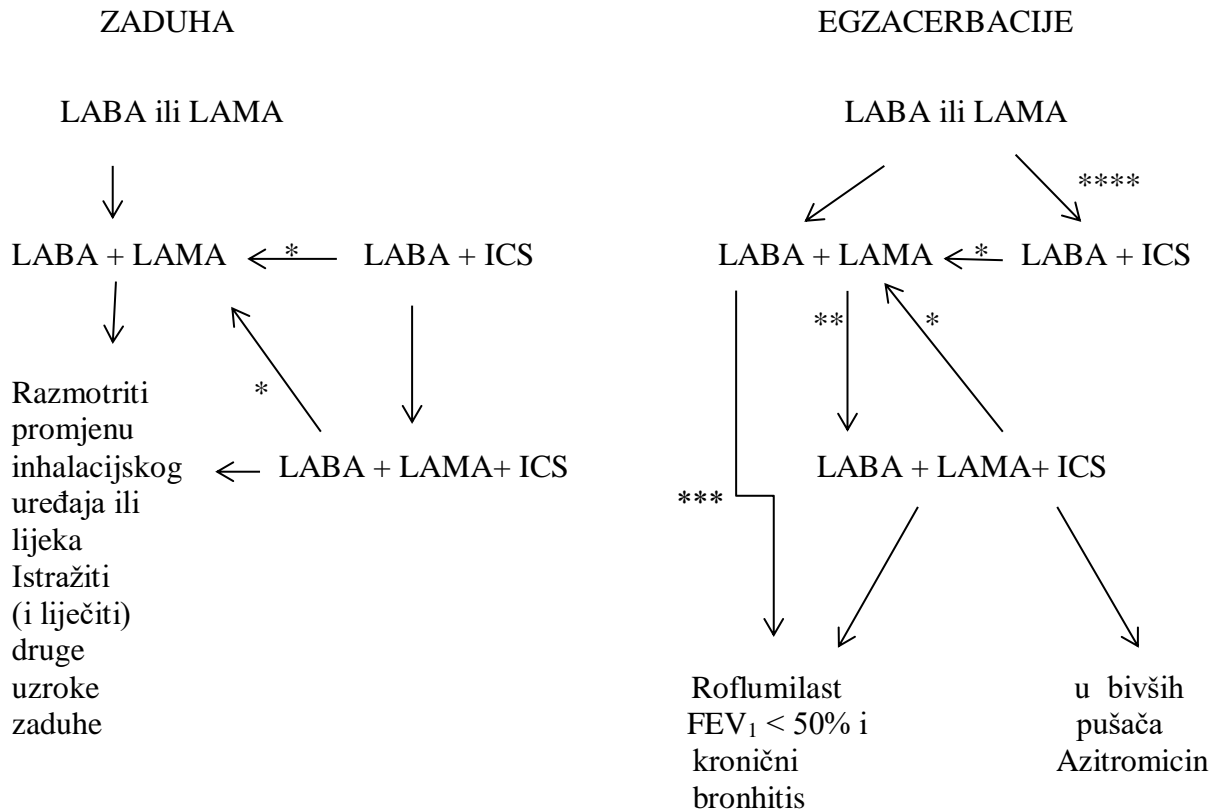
ZADUHA

LABA ili LAMA

LABA + LAMA * LABA + ICS

Razmotriti promjenu inhalacijskog uređaja ili lijeka
Istražiti (i liječiti) druge uzroke zaduhe

*

LABA + LAMA+ ICS

EGZACERBACIJE

LABA ili LAMA

****

LABA + LAMA * LABA + ICS

** *

LABA + LAMA+ ICS

***

Roflumilast $FEV_1 < 50\%$ i kronični bronhitis

u bivših pušača Azitromicin